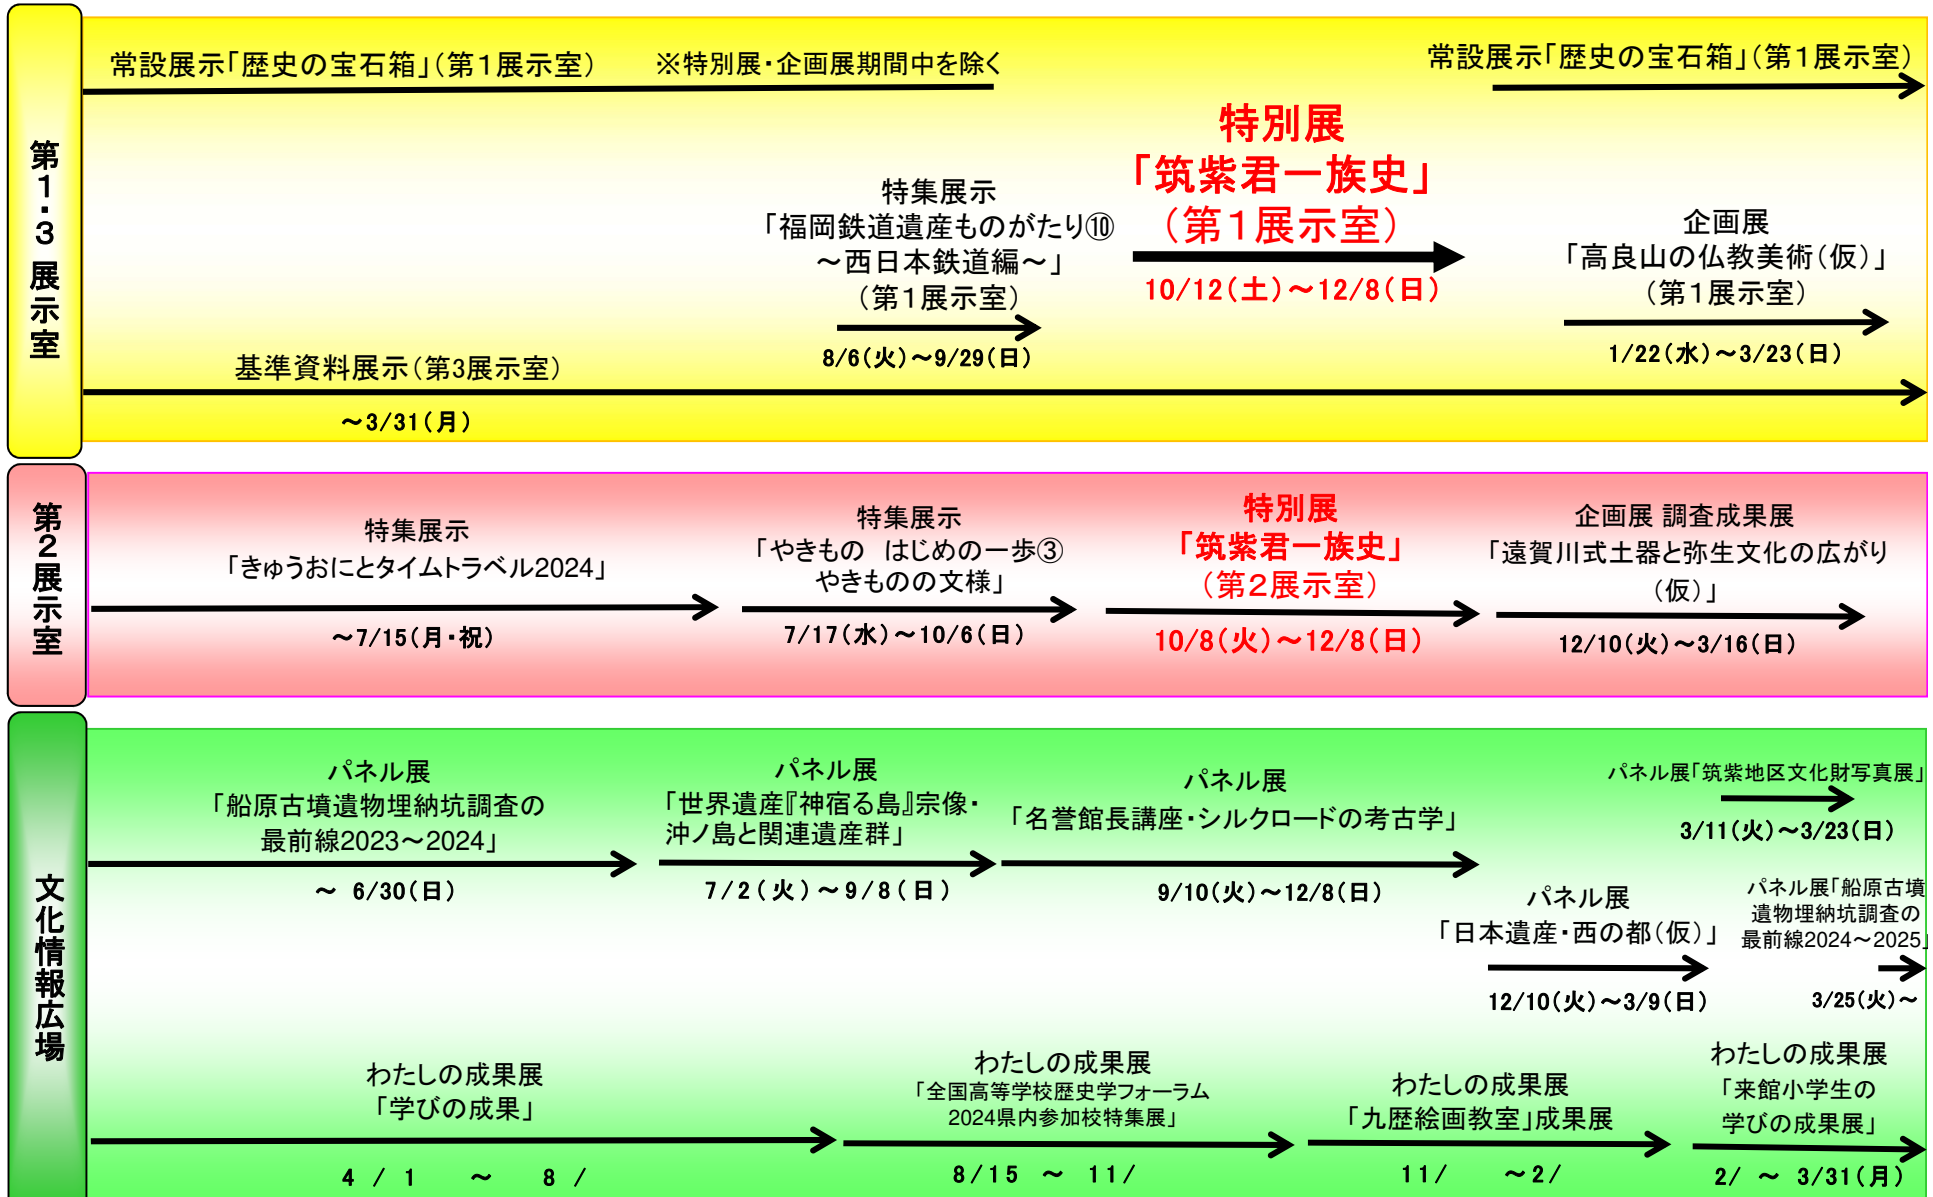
第1・3展示室

常設展示「歴史の宝石箱」(第1展示室)　※特別展・企画展期間中を除く

常設展示「歴史の宝石箱」(第1展示室)

特集展示
「福岡鉄道遺産ものがたり⑩
～西日本鉄道編～」
(第1展示室)
8/6(火)～9/29(日)

特別展
「筑紫君一族史」
(第1展示室)
10/12(土)～12/8(日)

企画展
「高良山の仏教美術(仮)」
(第1展示室)
1/22(水)～3/23(日)

基準資料展示(第3展示室)
～3/31(月)

第2展示室

特集展示
「きゅうおにとタイムトラベル2024」
～7/15(月・祝)

特集展示
「やきもの　はじめの一歩③
やきものの文様」
7/17(水)～10/6(日)

特別展
「筑紫君一族史」
(第2展示室)
10/8(火)～12/8(日)

企画展 調査成果展
「遠賀川式土器と弥生文化の広がり
(仮)」
12/10(火)～3/16(日)

文化情報広場

パネル展
「船原古墳遺物埋納坑調査の
最前線2023～2024」
～ 6/30(日)

パネル展
「世界遺産『神宿る島』宗像・
沖ノ島と関連遺産群」
7/2(火)～9/8(日)

パネル展
「名誉館長講座・シルクロードの考古学」
9/10(火)～12/8(日)

パネル展「筑紫地区文化財写真展」
3/11(火)～3/23(日)

パネル展
「日本遺産・西の都(仮)」
12/10(火)～3/9(日)

パネル展「船原古墳
遺物埋納坑調査の
最前線2024～2025」
3/25(火)～

わたしの成果展
「学びの成果」
4 / 1 ～ 8 /

わたしの成果展
「全国高等学校歴史学フォーラム
2024県内参加校特集展」
8/15 ～ 11/

わたしの成果展
「九歴絵画教室」成果展
11/ ～2/

わたしの成果展
「来館小学生の
学びの成果展」
2/ ～ 3/31(月)